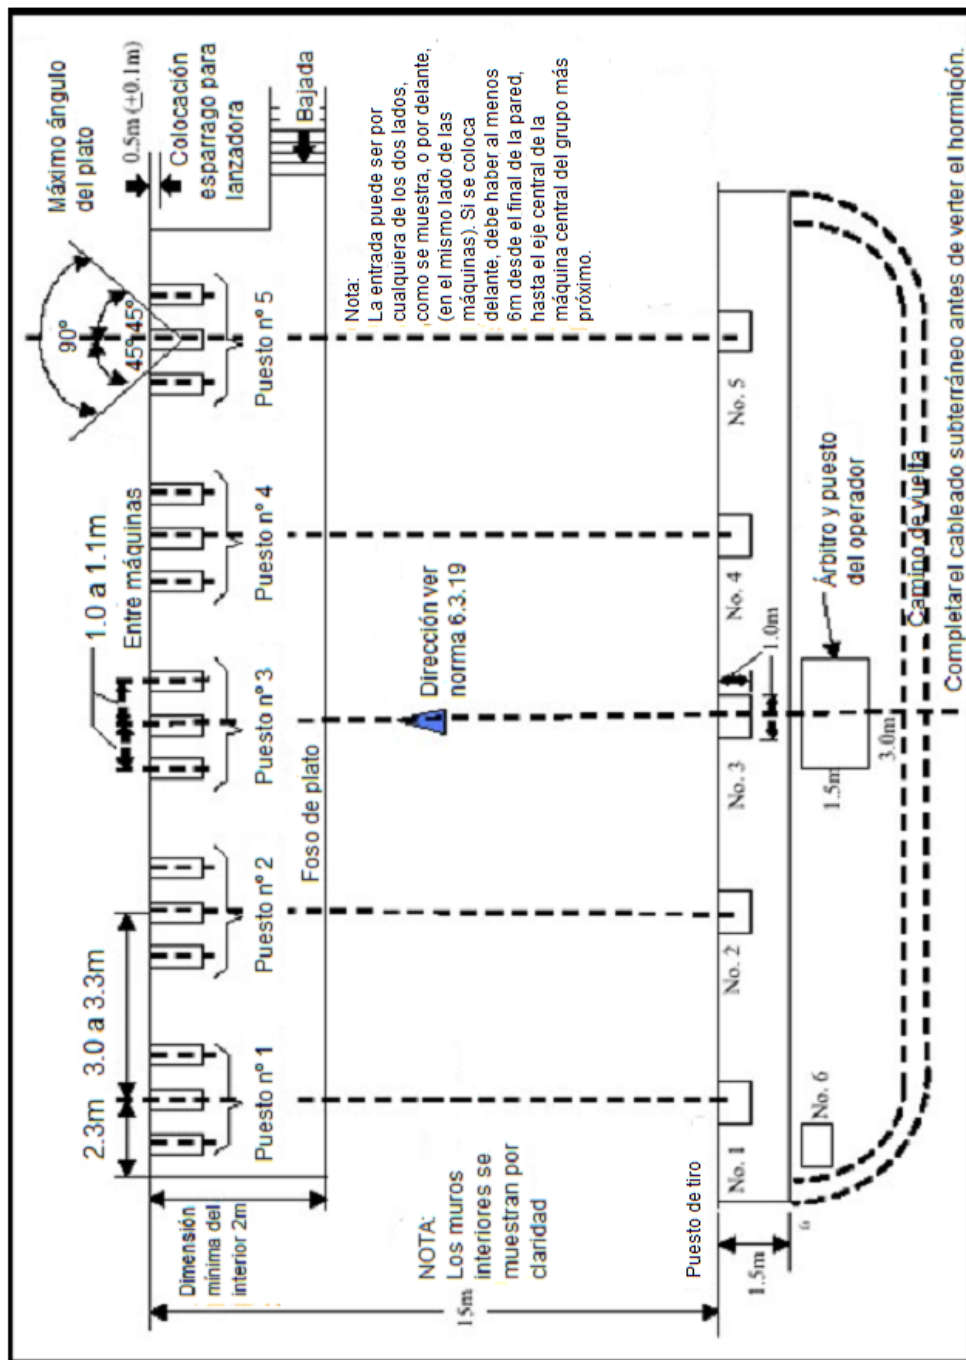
Máximo ángulo del plato

90°

45° 45°

0.5m (±0.1m)

Colocación esparrago para lanzadora

Bajada

Nota:
La entrada puede ser por cualquiera de los dos lados, como se muestra, o por delante, (en el mismo lado de las máquinas). Si se coloca delante, debe haber al menos 6m desde el final de la pared, hasta el eje central de la máquina central del grupo más próximo.

Puesto nº 5

1.0 a 1.1m
Entre máquinas

Puesto nº 4

Dirección ver norma 6.3.19

Puesto nº 3

Foso de plato

Puesto nº 2

3.0 a 3.3m

2.3m

Puesto nº 1

Dimensión mínima del interior 2m

NOTA:
Los muros interiores se muestran por claridad

15m

Puesto de tiro

No. 5

No. 4

1.0m

No. 3

No. 2

No. 1

No. 6

Árbitro y puesto del operador

1.5m

3.0m

Camino de vuelta

1.5m

Completar el cableado subterráneo antes de verter el hormigón.